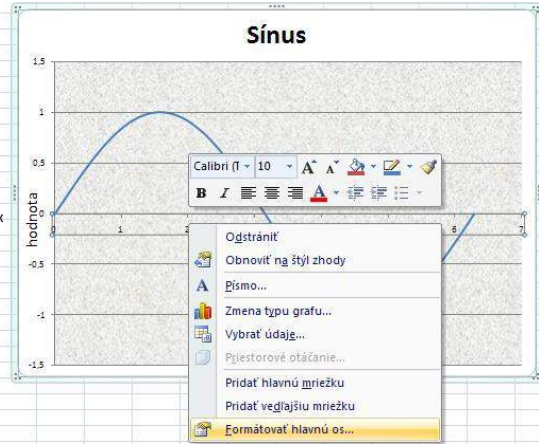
Sínus

1,5

1

0,5

0

-0,5

-1

-1,5

hodnota

0 1 2 6 7

x

Calibri (T 10 A A

B I A

Odstrániť

Obnoviť na štýl zhody

Písmo...

Zmena typu grafu...

Vybrať údaje...

Priestorové otáčanie...

Pridať hlavnú mriežku

Pridať vedľajšiu mriežku

Formátovať hlavnú os...